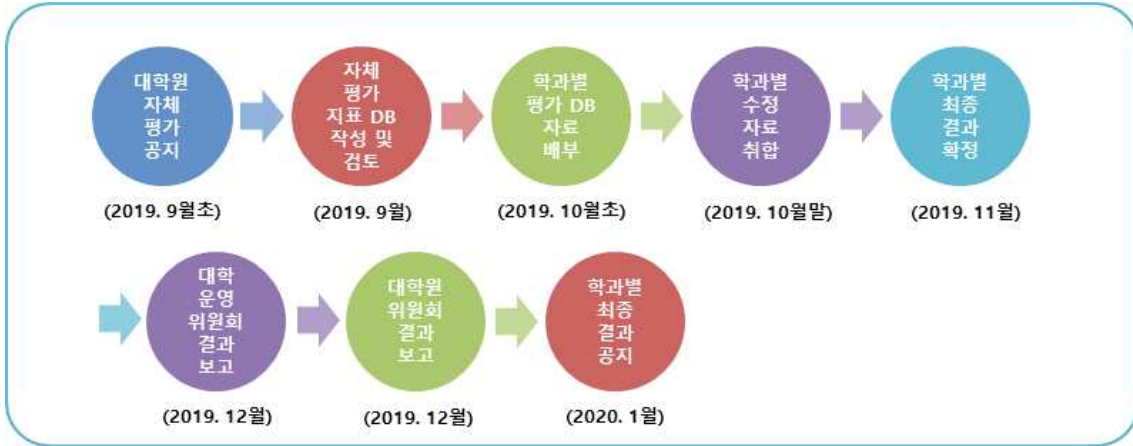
대학원 자체 평가 공지

(2019. 9월초)

자체 평가 지표 DB 작성 및 검토

(2019. 9월)

학과별 평가 DB 자료 배부

(2019. 10월초)

학과별 수정 자료 취합

(2019. 10월말)

학과별 최종 결과 확정

(2019. 11월)

대학 운영 위원회 결과 보고

(2019. 12월)

대학원 위원회 결과 보고

(2019. 12월)

학과별 최종 결과 공지

(2020. 1월)